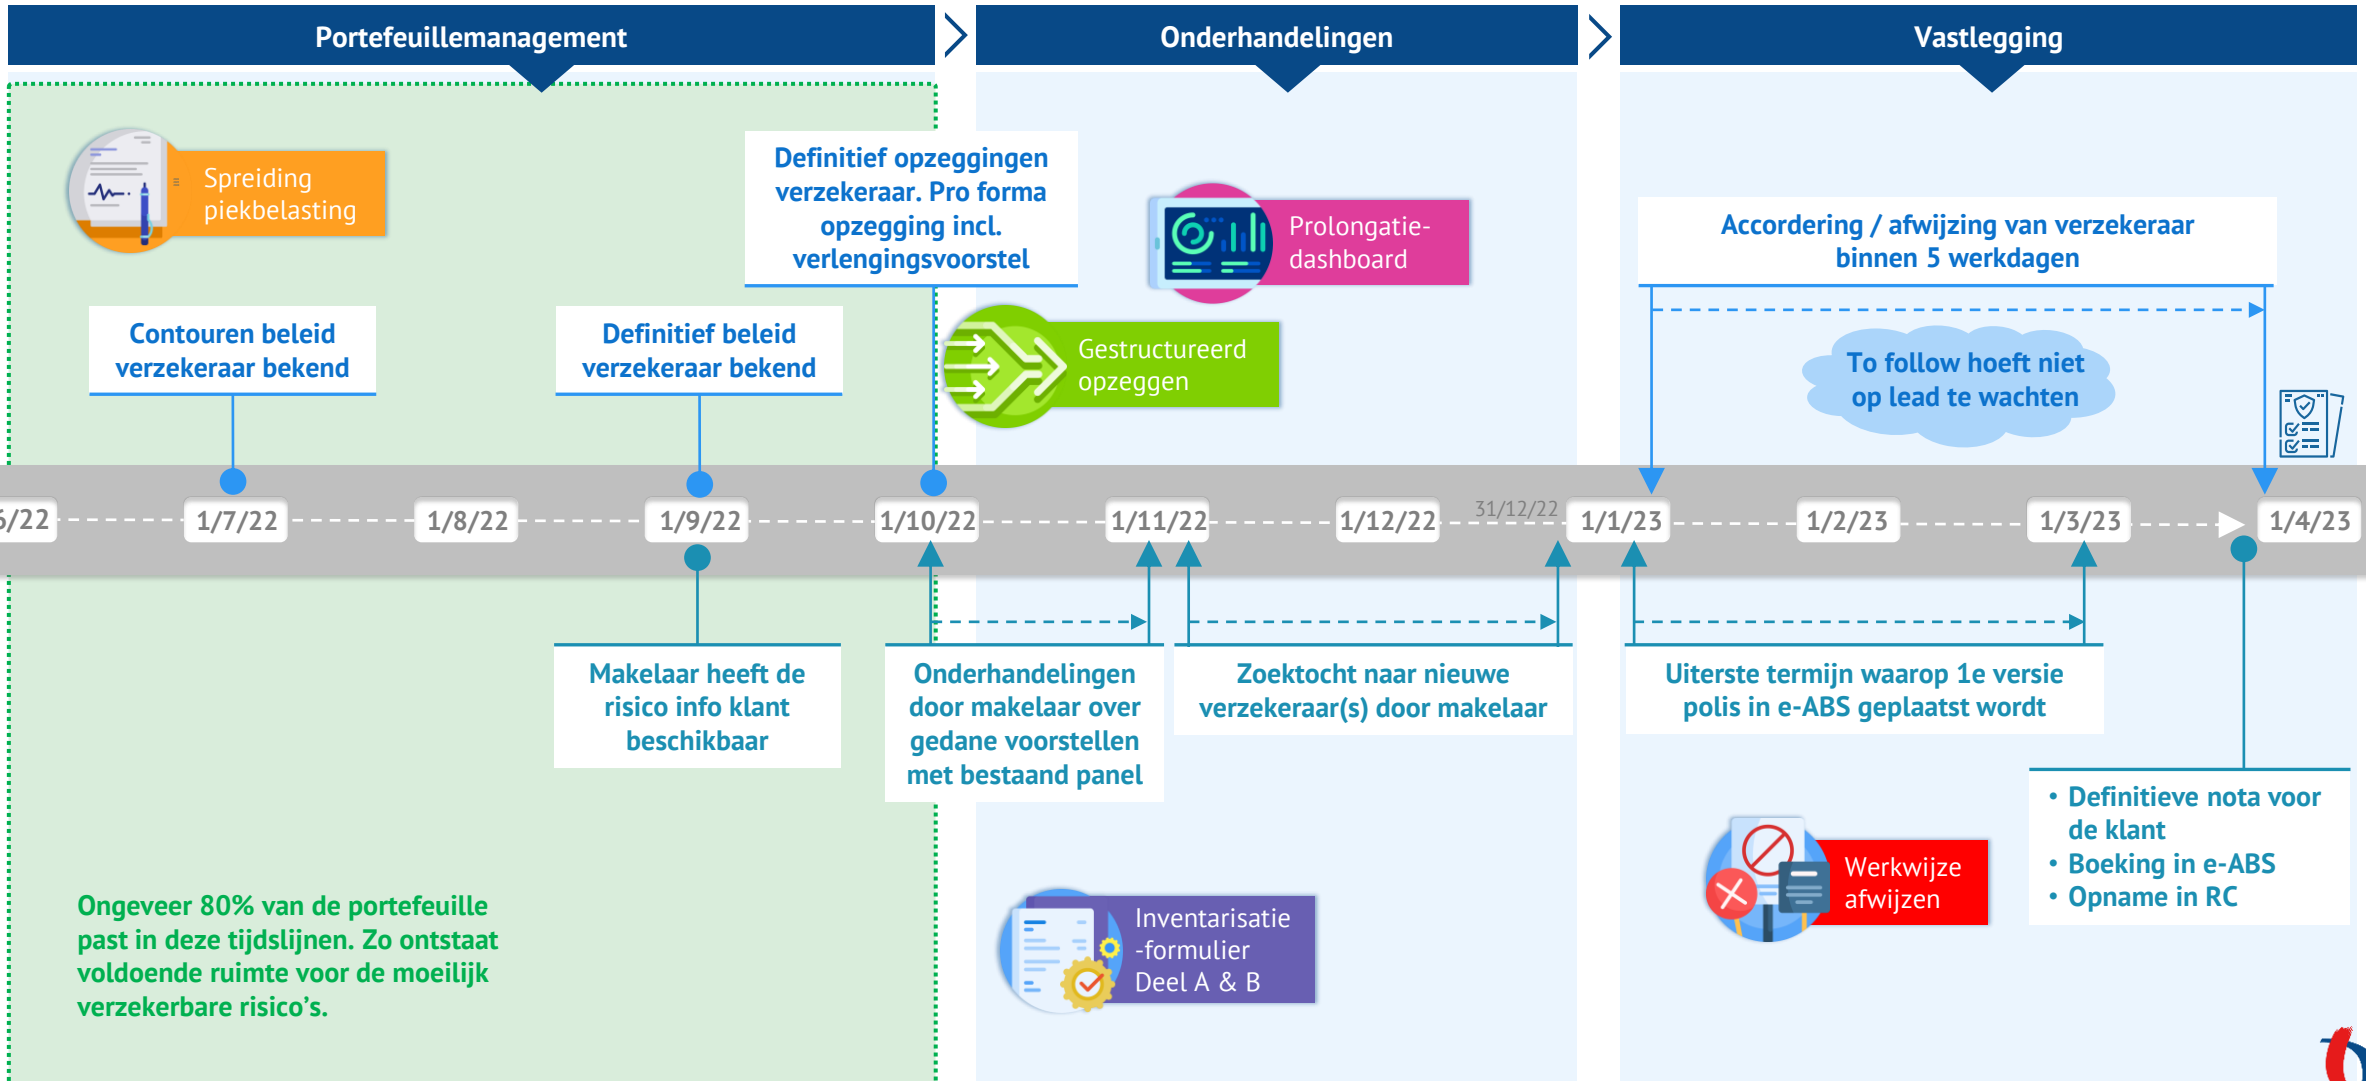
Portefeuillemanagement

Onderhandelingen

Vastlegging

Spreiding piekbelasting

Definitief opzeggingen verzekeraar. Pro forma opzegging incl. verlengingsvoorstel

Prolongatie-dashboard

Accordering / afwijzing van verzekeraar binnen 5 werkdagen

Contouren beleid verzekeraar bekend

Definitief beleid verzekeraar bekend

Gestructureerd opzeggen

To follow hoeft niet op lead te wachten

6/22 1/7/22 1/8/22 1/9/22 1/10/22 1/11/22 1/12/22 31/12/22 1/1/23 1/2/23 1/3/23 1/4/23

Makelaar heeft de risico info klant beschikbaar

Onderhandelingen door makelaar over gedane voorstellen met bestaand panel

Zoektocht naar nieuwe verzekeraar(s) door makelaar

Uiterste termijn waarop 1e versie polis in e-ABS geplaatst wordt

• Definitieve nota voor de klant
• Boeking in e-ABS
• Opname in RC

Werkwijze afwijzen

Inventarisatie -formulier Deel A & B

Ongeveer 80% van de portefeuille past in deze tijdslijnen. Zo ontstaat voldoende ruimte voor de moeilijk verzekerbare risico's.